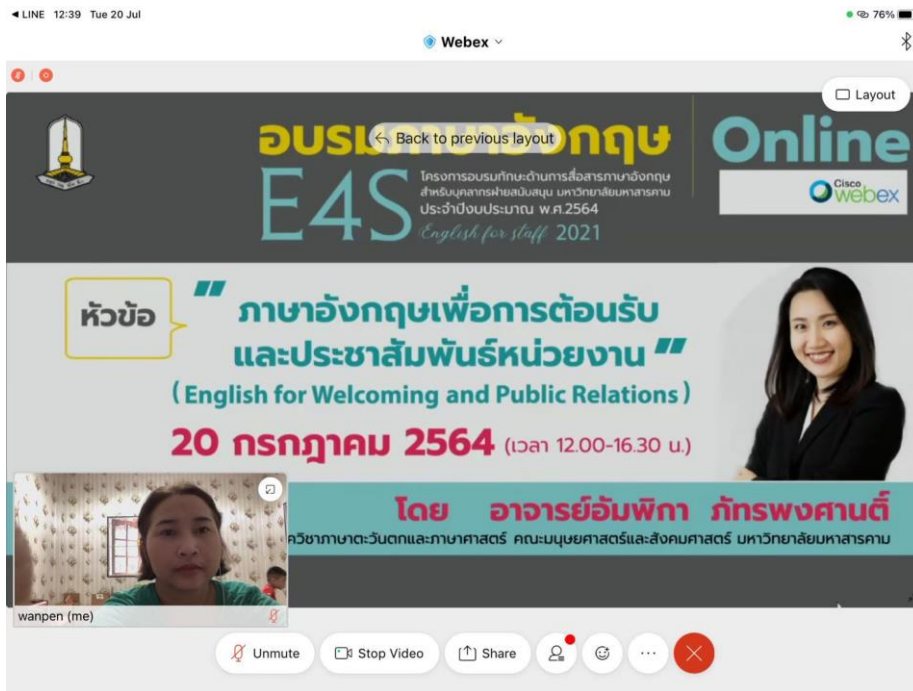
◀ LINE 12:39 Tue 20 Jul

76%

Webex

Layout

อบรม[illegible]อังกฤษ

Back to previous layout

Online

Cisco webex

E4S

โครงการอบรมทักษะด้านการสื่อสารภาษาอังกฤษ สำหรับบุคลากรฝ่ายสนับสนุน มหาวิทยาลัยมหาสารคาม ประจำปีงบประมาณ พ.ศ.2564

English for staff 2021

หัวข้อ

" ภาษาอังกฤษเพื่อการต้อนรับ และประชาสัมพันธ์หน่วยงาน "

(English for Welcoming and Public Relations)

20 กรกฎาคม 2564 (เวลา 12.00-16.30 น.)

โดย อาจารย์อัมพิกา ภัทรพงศานต์

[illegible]วิชาภาษาตะวันตกและภาษาศาสตร์ คณะมนุษยศาสตร์และสังคมศาสตร์ มหาวิทยาลัยมหาสารคาม

wanpen (me)

Unmute

Stop Video

Share